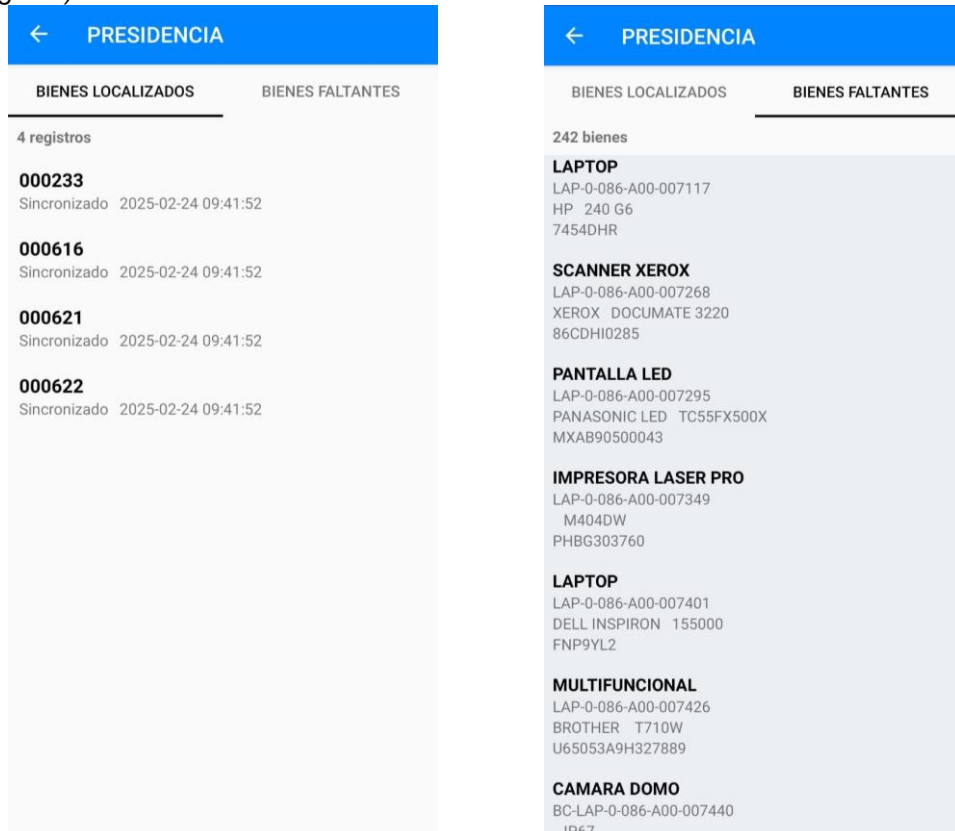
← PRESIDENCIA

BIENES LOCALIZADOS BIENES FALTANTES

4 registros

000233
Sincronizado 2025-02-24 09:41:52

000616
Sincronizado 2025-02-24 09:41:52

000621
Sincronizado 2025-02-24 09:41:52

000622
Sincronizado 2025-02-24 09:41:52

← PRESIDENCIA

BIENES LOCALIZADOS BIENES FALTANTES

242 bienes

LAPTOP
LAP-0-086-A00-007117
HP 240 G6
7454DHR

SCANNER XEROX
LAP-0-086-A00-007268
XEROX DOCUMATE 3220
86CDHI0285

PANTALLA LED
LAP-0-086-A00-007295
PANASONIC LED TC55FX500X
MXAB90500043

IMPRESORA LASER PRO
LAP-0-086-A00-007349
M404DW
PHBG303760

LAPTOP
LAP-0-086-A00-007401
DELL INSPIRON 155000
FNP9YL2

MULTIFUNCIONAL
LAP-0-086-A00-007426
BROTHER T710W
U65053A9H327889

CAMARA DOMO
BC-LAP-0-086-A00-007440
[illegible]